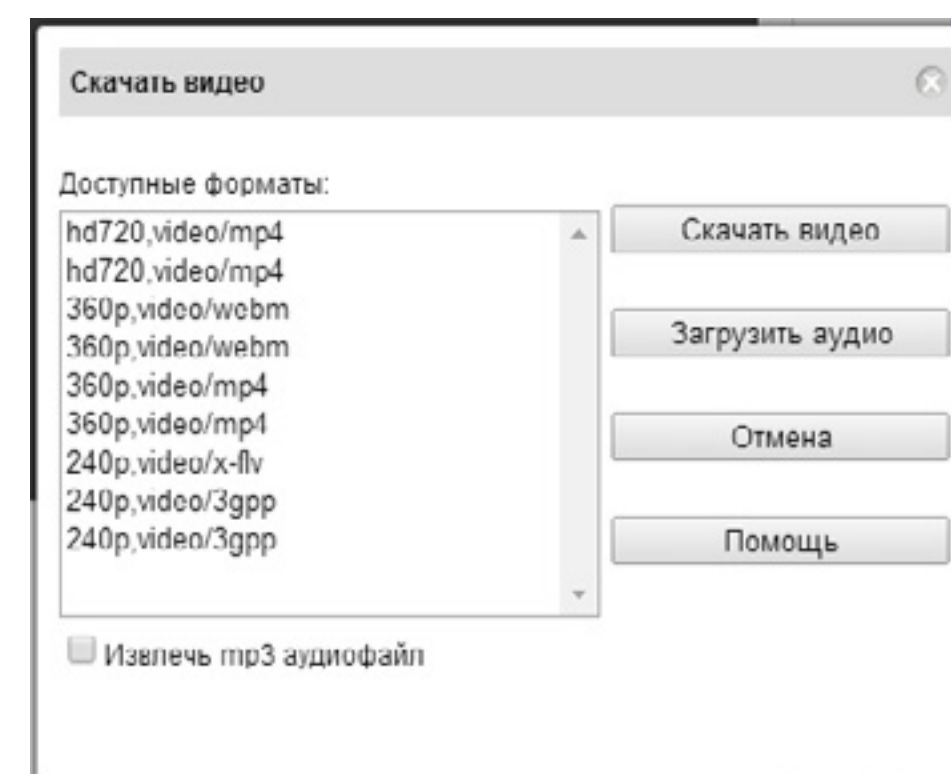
Скачать видео

Доступные форматы:

hd720,video/mp4
hd720,video/mp4
360p,video/webm
360p,video/webm
360p,video/mp4
360p,video/mp4
240p,video/x-flv
240p,video/3gpp
240p,video/3gpp

Скачать видео

Загрузить аудио

Отмена

Помощь

Извлечь mp3 аудиофайл